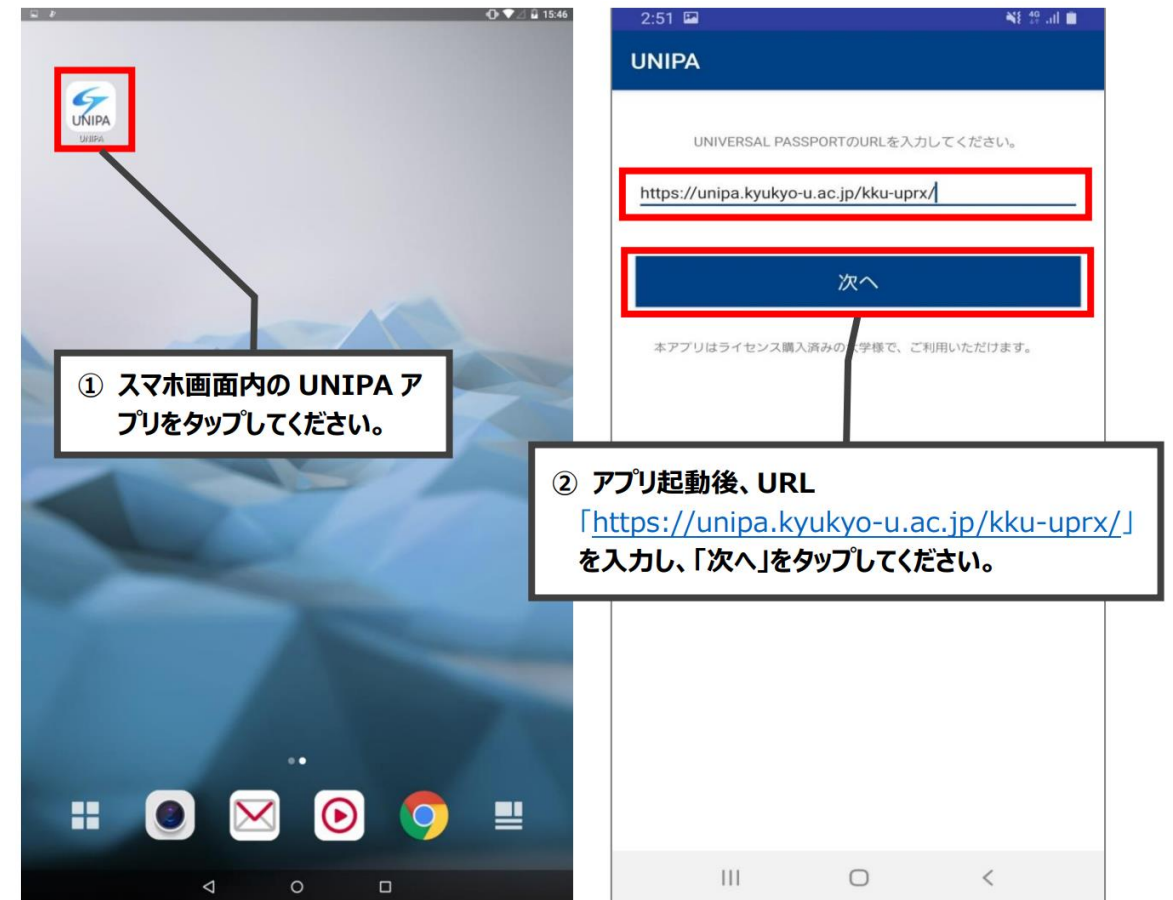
15:46

UNIPA
UNIPA

① スマホ画面内の UNIPA アプリをタップしてください。

2:51

UNIPA

UNIVERSAL PASSPORTのURLを入力してください。

https://unipa.kyukyo-u.ac.jp/kku-uprx/

次へ

本アプリはライセンス購入済みの大学様で、ご利用いただけます。

② アプリ起動後、URL「https://unipa.kyukyo-u.ac.jp/kku-uprx/」を入力し、「次へ」をタップしてください。